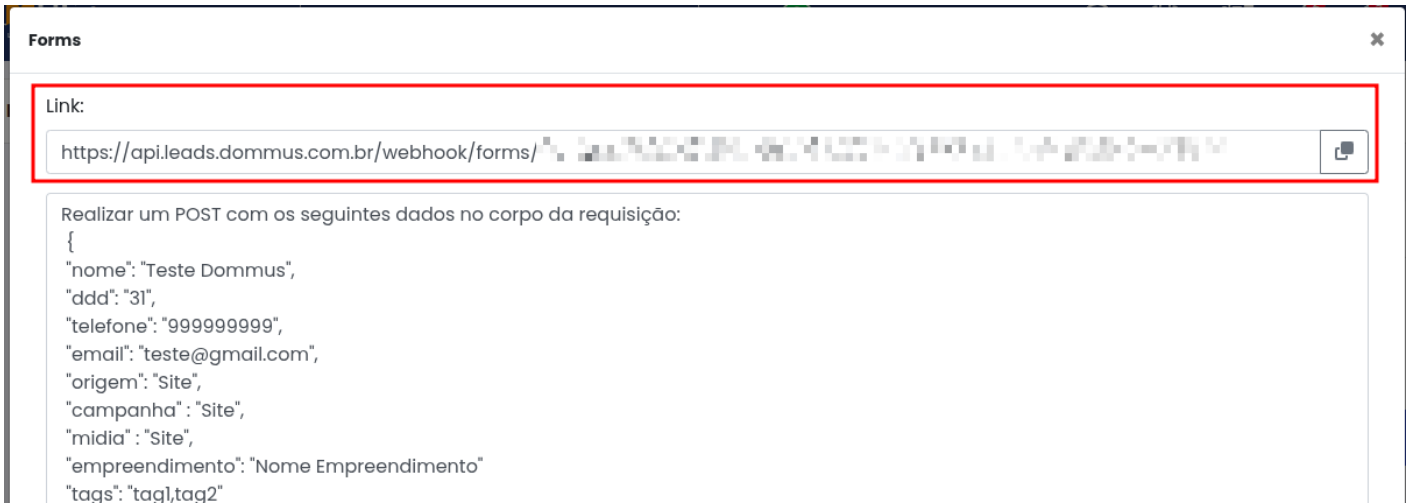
Forms

×

Link:

https://api.leads.dommus.com.br/webhook/forms/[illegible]

Realizar um POST com os seguintes dados no corpo da requisição:
{
"nome": "Teste Dommus",
"ddd": "31",
"telefone": "999999999",
"email": "teste@gmail.com",
"origem": "Site",
"campanha" : "Site",
"midia" : "Site",
"empreendimento": "Nome Empreendimento"
"tags": "tag1,tag2"